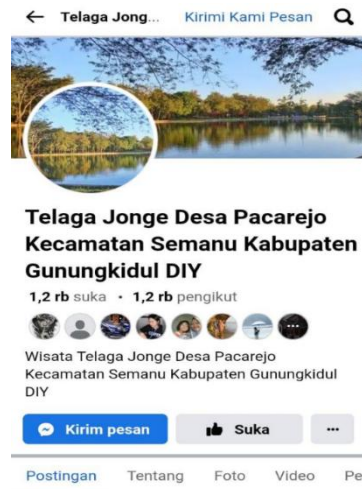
← Telaga Jong... Kirimi Kami Pesan

Telaga Jonge Desa Pacarejo Kecamatan Semanu Kabupaten Gunungkidul DIY

1,2 rb suka • 1,2 rb pengikut

Wisata Telaga Jonge Desa Pacarejo Kecamatan Semanu Kabupaten Gunungkidul DIY

Kirim pesan Suka ···

Postingan Tentang Foto Video Pe